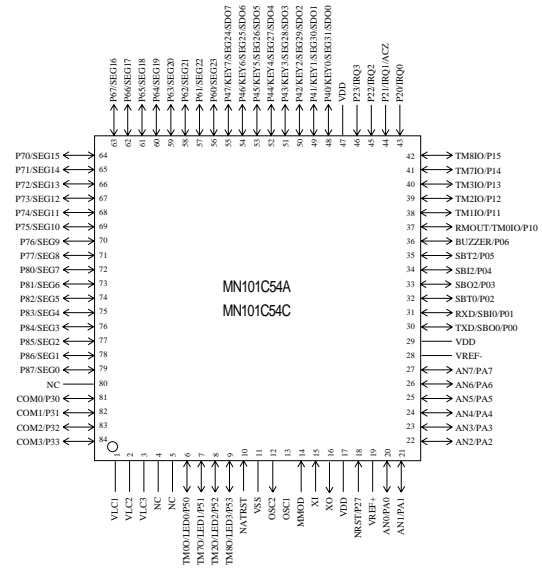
P67/SEG16
P66/SEG17
P65/SEG18
P64/SEG19
P63/SEG20
P62/SEG21
P61/SEG22
P60/SEG23
P47/KEY7/SEG24/SDO7
P46/KEY6/SEG25/SDO6
P45/KEY5/SEG26/SDO5
P44/KEY4/SEG27/SDO4
P43/KEY3/SEG28/SDO3
P42/KEY2/SEG29/SDO2
P41/KEY1/SEG30/SDO1
P40/KEY0/SEG31/SDO0
VDD
P23/IRQ3
P22/IRQ2
P21/IRQ1/ACZ
P20/IRQ0

63 62 61 60 59 58 57 56 55 54 53 52 51 50 49 48 47 46 45 44 43

P70/SEG15 64
P71/SEG14 65
P72/SEG13 66
P73/SEG12 67
P74/SEG11 68
P75/SEG10 69
P76/SEG9 70
P77/SEG8 71
P80/SEG7 72
P81/SEG6 73
P82/SEG5 74
P83/SEG4 75
P84/SEG3 76
P85/SEG2 77
P86/SEG1 78
P87/SEG0 79
NC 80
COM0/P30 81
COM1/P31 82
COM2/P32 83
COM3/P33 84

42 TM8IO/P15
41 TM7IO/P14
40 TM3IO/P13
39 TM2IO/P12
38 TM1IO/P11
37 RMOUT/TM0IO/P10
36 BUZZER/P06
35 SBT2/P05
34 SBI2/P04
33 SBO2/P03
32 SBT0/P02
31 RXD/SBI0/P01
30 TXD/SBO0/P00
29 VDD
28 VREF-
27 AN7/PA7
26 AN6/PA6
25 AN5/PA5
24 AN4/PA4
23 AN3/PA3
22 AN2/PA2

MN101C54A
MN101C54C

1 2 3 4 5 6 7 8 9 10 11 12 13 14 15 16 17 18 19 20 21

VLC1
VLC2
VLC3
NC
NC
TM0IO/LED0/P50
TM7IO/LED1/P51
TM2IO/LED2/P52
TM8IO/LED3/P53
NATRST
VSS
OSC2
OSC1
MMOD
XI
XO
VDD
NRST/P27
VREF+
AN0/PA0
AN1/PA1